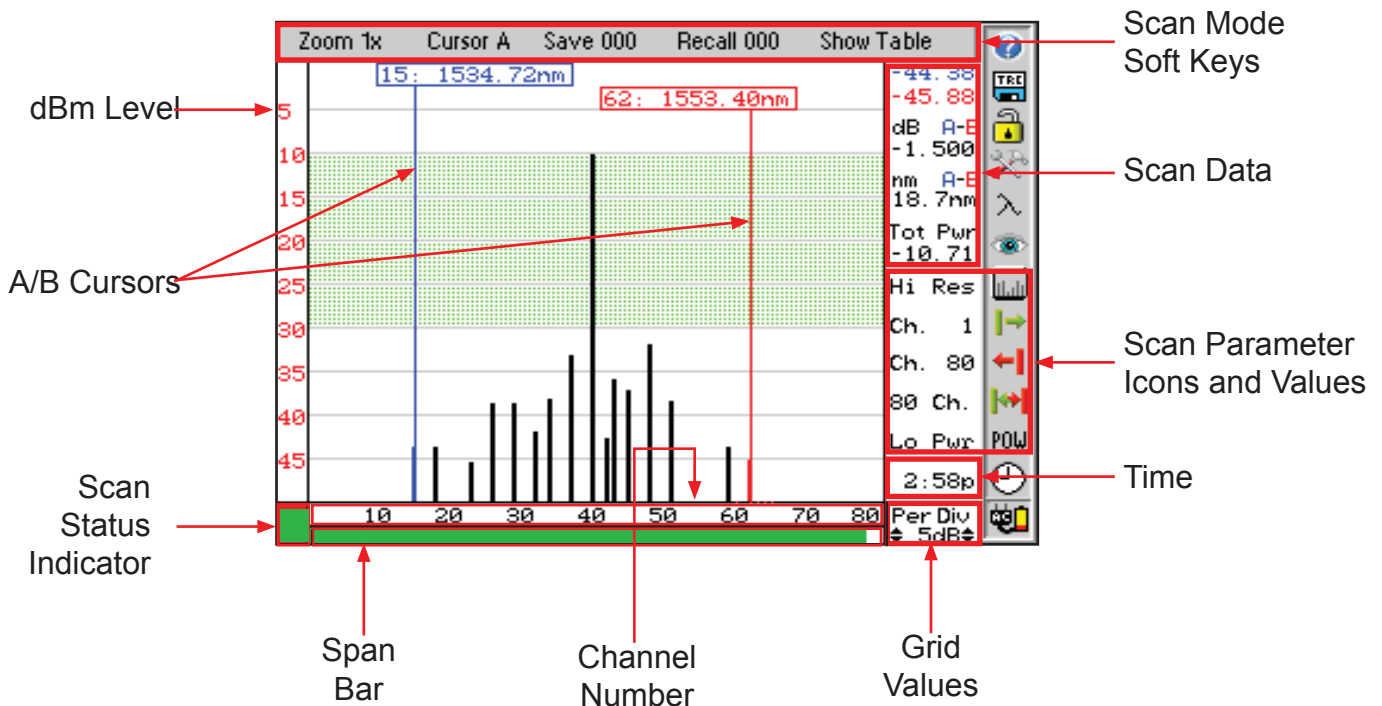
Zoom 1x Cursor A Save 000 Recall 000 Show Table

Scan Mode Soft Keys

dBm Level

15: 1534.72nm

62: 1553.40nm

5
10
15
20
25
30
35
40
45

-44.38
-45.88
dB A-B
-1.500
nm A-B
18.7nm
Tot Pwr
-10.71

Scan Data

A/B Cursors

Hi Res
Ch. 1
Ch. 80
80 Ch.
Lo Pwr

POW

Scan Parameter Icons and Values

2:58p

Time

Scan Status Indicator

10 20 30 40 50 60 70 80

Per Div
5dB

Span Bar

Channel Number

Grid Values